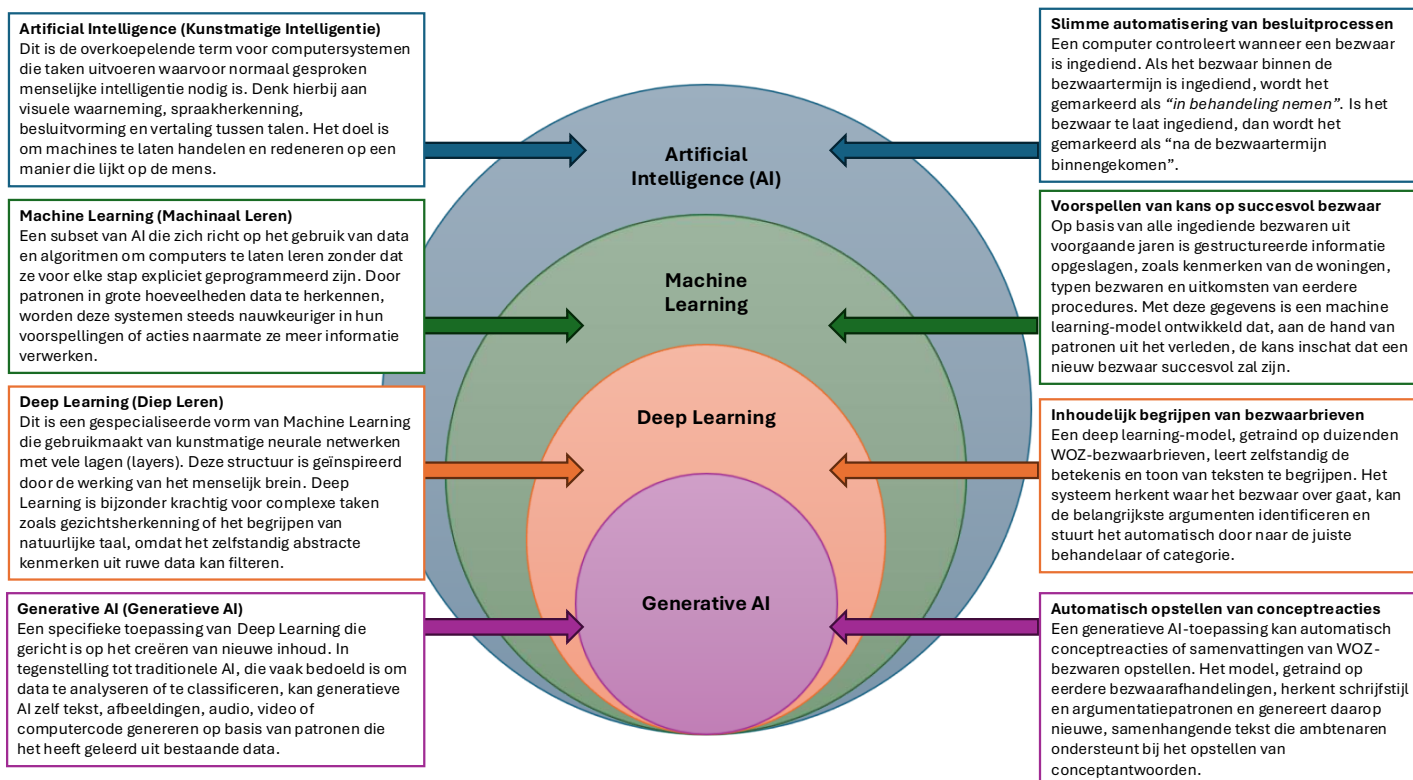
**Artificial Intelligence (Kunstmatige Intelligentie)**
Dit is de overkoepelende term voor computersystemen die taken uitvoeren waarvoor normaal gesproken menselijke intelligentie nodig is. Denk hierbij aan visuele waarneming, spraakherkenning, besluitvorming en vertaling tussen talen. Het doel is om machines te laten handelen en redeneren op een manier die lijkt op de mens.

**Machine Learning (Machinaal Leren)**
Een subset van AI die zich richt op het gebruik van data en algoritmen om computers te laten leren zonder dat ze voor elke stap expliciet geprogrammeerd zijn. Door patronen in grote hoeveelheden data te herkennen, worden deze systemen steeds nauwkeuriger in hun voorspellingen of acties naarmate ze meer informatie verwerken.

**Deep Learning (Diep Leren)**
Dit is een gespecialiseerde vorm van Machine Learning die gebruikmaakt van kunstmatige neurale netwerken met vele lagen (layers). Deze structuur is geïnspireerd door de werking van het menselijk brein. Deep Learning is bijzonder krachtig voor complexe taken zoals gezichtsherkenning of het begrijpen van natuurlijke taal, omdat het zelfstandig abstracte kenmerken uit ruwe data kan filteren.

**Generative AI (Generatieve AI)**
Een specifieke toepassing van Deep Learning die gericht is op het creëren van nieuwe inhoud. In tegenstelling tot traditionele AI, die vaak bedoeld is om data te analyseren of te classificeren, kan generatieve AI zelf tekst, afbeeldingen, audio, video of computercode genereren op basis van patronen die het heeft geleerd uit bestaande data.

Artificial Intelligence (AI)

Machine Learning

Deep Learning

Generative AI

**Slimme automatisering van besluitprocessen**
Een computer controleert wanneer een bezwaar is ingediend. Als het bezwaar binnen de bezwaartermijn is ingediend, wordt het gemarkeerd als *"in behandeling nemen"*. Is het bezwaar te laat ingediend, dan wordt het gemarkeerd als "na de bezwaartermijn binnengekomen".

**Voorspellen van kans op succesvol bezwaar**
Op basis van alle ingediende bezwaren uit voorgaande jaren is gestructureerde informatie opgeslagen, zoals kenmerken van de woningen, typen bezwaren en uitkomsten van eerdere procedures. Met deze gegevens is een machine learning-model ontwikkeld dat, aan de hand van patronen uit het verleden, de kans inschat dat een nieuw bezwaar succesvol zal zijn.

**Inhoudelijk begrijpen van bezwaarbrieven**
Een deep learning-model, getraind op duizenden WOZ-bezwaarbrieven, leert zelfstandig de betekenis en toon van teksten te begrijpen. Het systeem herkent waar het bezwaar over gaat, kan de belangrijkste argumenten identificeren en stuurt het automatisch door naar de juiste behandelaar of categorie.

**Automatisch opstellen van conceptreacties**
Een generatieve AI-toepassing kan automatisch conceptreacties of samenvattingen van WOZ-bezwaren opstellen. Het model, getraind op eerdere bezwaarafhandelingen, herkent schrijfstijl en argumentatiepatronen en genereert daarop nieuwe, samenhangende tekst die ambtenaren ondersteunt bij het opstellen van conceptantwoorden.